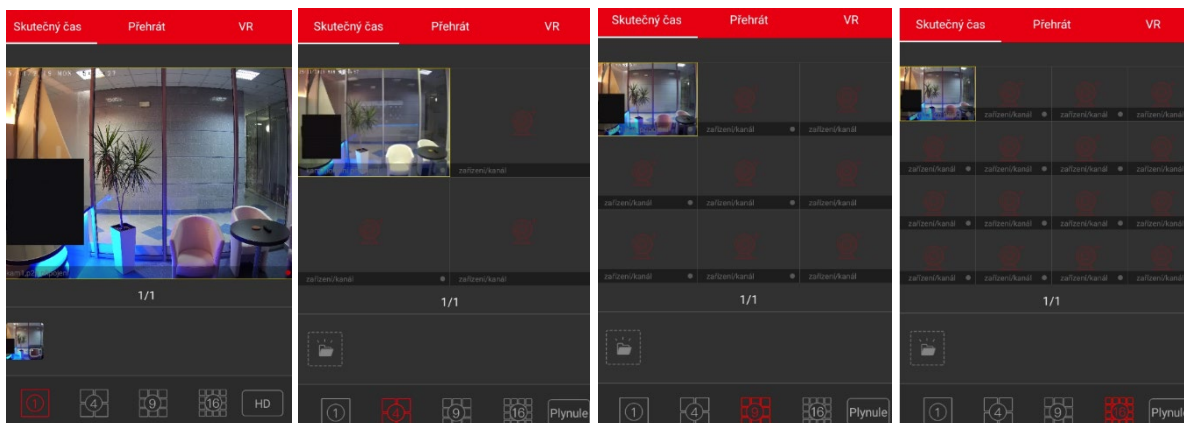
Skutečný čas Přehrát VR

1/1

1 4 9 16 HD

Skutečný čas Přehrát VR

zařízení/kanál
zařízení/kanál
zařízení/kanál

1/1

1 4 9 16 Plynule

Skutečný čas Přehrát VR

zařízení/kanál
zařízení/kanál
zařízení/kanál
zařízení/kanál
zařízení/kanál
zařízení/kanál
zařízení/kanál
zařízení/kanál

1/1

1 4 9 16 Plynule

Skutečný čas Přehrát VR

zařízení/kanál
zařízení/kanál
zařízení/kanál
zařízení/kanál
zařízení/kanál
zařízení/kanál
zařízení/kanál
zařízení/kanál
zařízení/kanál
zařízení/kanál
zařízení/kanál
zařízení/kanál
zařízení/kanál
zařízení/kanál
zařízení/kanál

1/1

1 4 9 16 Plynule